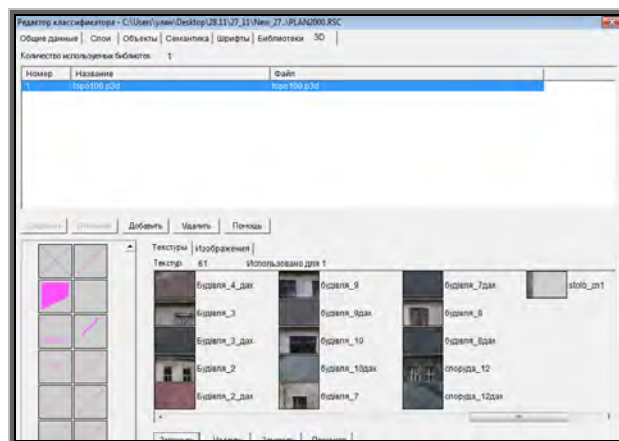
Редактор классификатора - C:\Users\улян\Desktop\28.11\27_11\New_27_1\PLAN2000.RSC

Общие данные | Слои | Объекты | Семантика | Шрифты | Библиотеки | 3D

Количество используемых библиотек 1

| Номер | Название | Файл |
|---|---|---|
| 1 | topo100.p3d | topo100.p3d |

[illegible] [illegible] Добавить Удалить Помощь

Текстуры | Изображения

Текстур 61 Использовано для 1

будівля_4_дах
будівля_9
будівля_7дах
stolb_zn1
будівля_3
будівля_9дах
будівля_8
будівля_3_дах
будівля_10
будівля_8дах
будівля_2
будівля_10дах
споруда_12
будівля_2_дах
будівля_7
споруда_12дах

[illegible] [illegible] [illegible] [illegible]